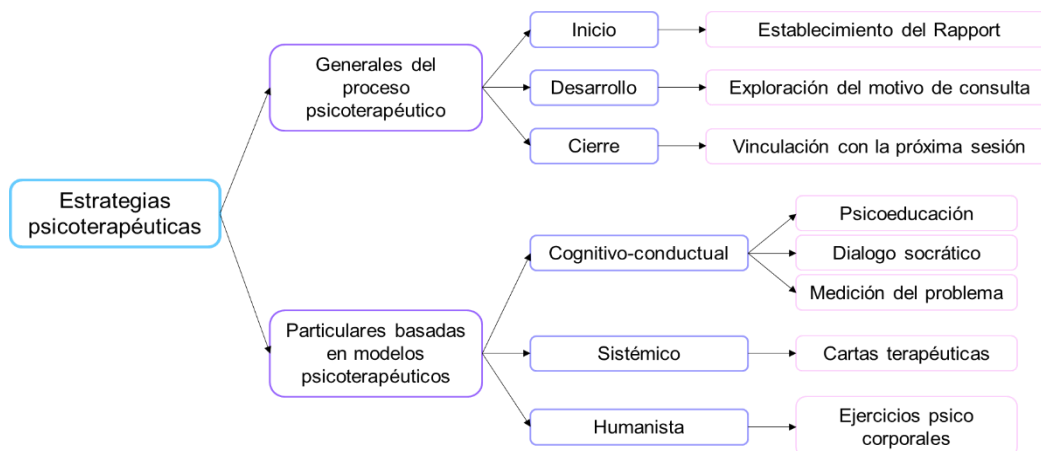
Estrategias psicoterapéuticas

Generales del proceso psicoterapéutico

Inicio

Establecimiento del Rapport

Desarrollo

Exploración del motivo de consulta

Cierre

Vinculación con la próxima sesión

Particulares basadas en modelos psicoterapéuticos

Cognitivo-conductual

Psicoeducación

Dialogo socrático

Medición del problema

Sistémico

Cartas terapéuticas

Humanista

Ejercicios psico corporales